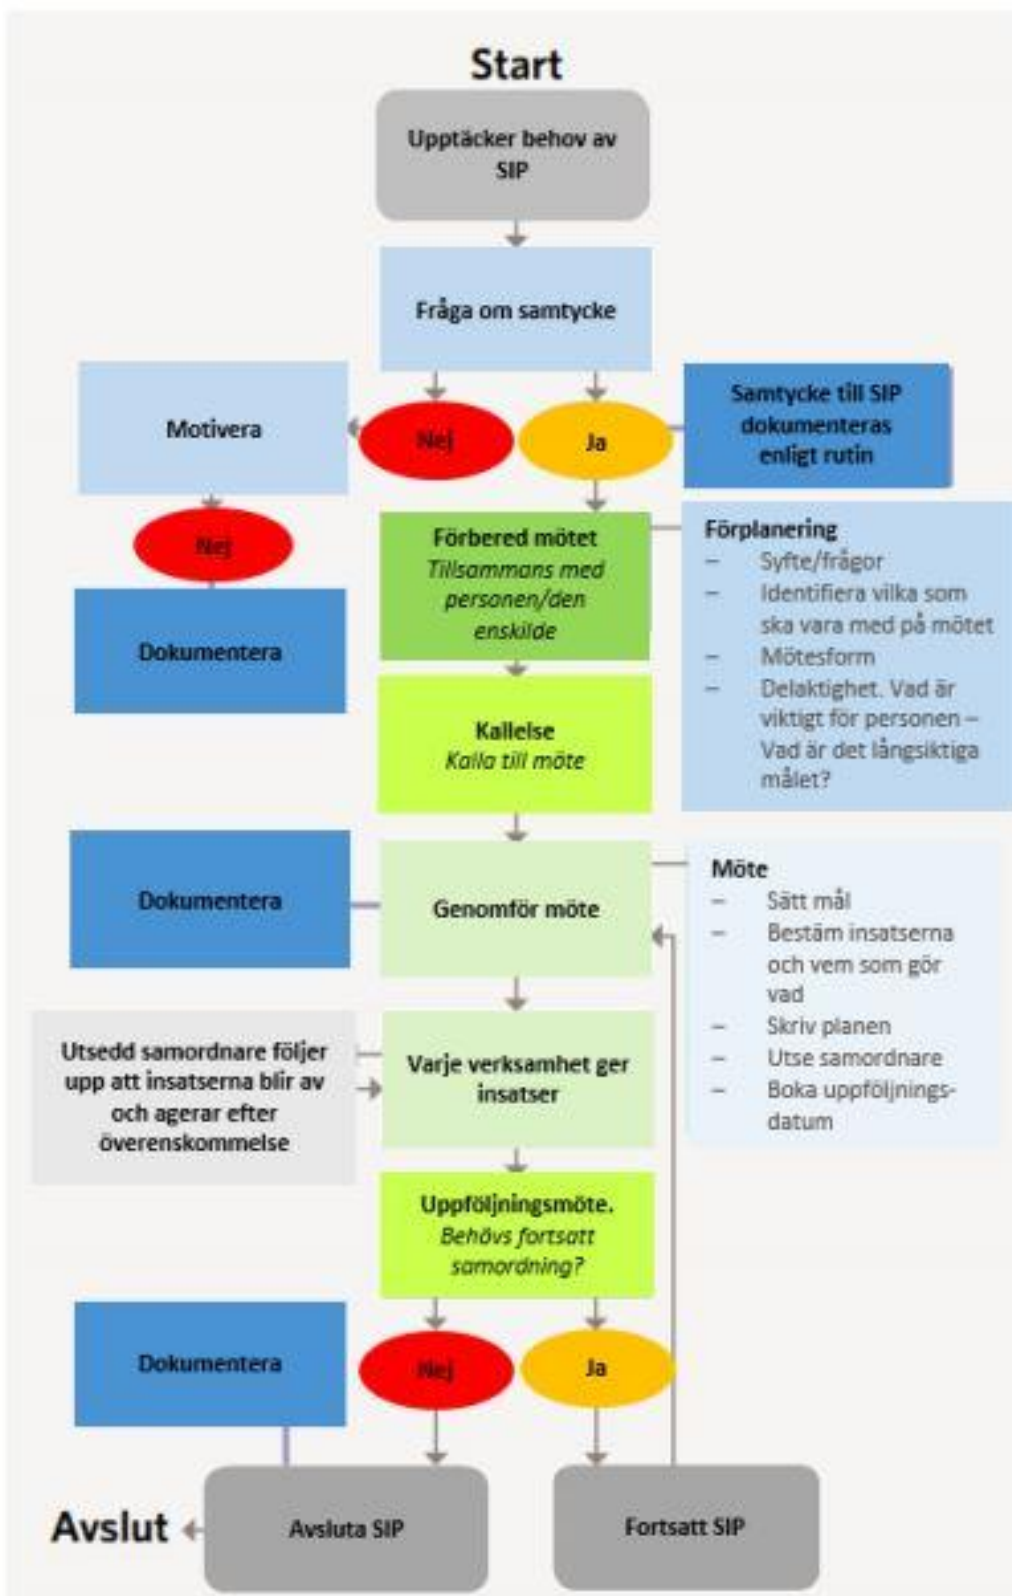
Start

Upptäcker behov av SIP

Fråga om samtycke

Motivera

Nej

Ja

Samtycke till SIP dokumenteras enligt rutin

Nej

Förbered mötet
*Tillsammans med personen/den enskilde*

Förplanering
– Syfte/frågor
– Identifiera vilka som ska vara med på mötet
– Mötesform
– Delaktighet. Vad är viktigt för personen – Vad är det långsiktiga målet?

Dokumentera

Kallelse
*Kalla till möte*

Dokumentera

Genomför möte

Möte
– Sätt mål
– Bestäm insatserna och vem som gör vad
– Skriv planen
– Utse samordnare
– Boka uppföljningsdatum

Utsedd samordnare följer upp att insatserna blir av och agerar efter överenskommelse

Varje verksamhet ger insatser

Uppföljningsmöte.
*Behövs fortsatt samordning?*

Dokumentera

Nej

Ja

Avslut

Avsluta SIP

Fortsatt SIP